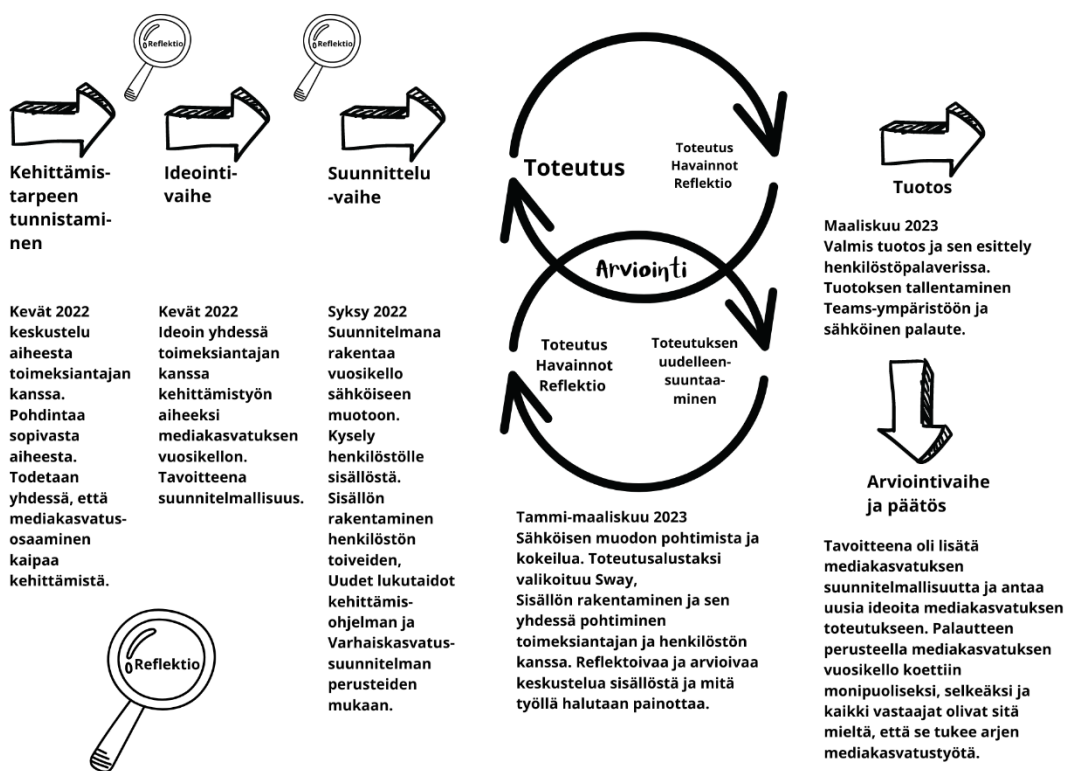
Reflektio

Reflektio

Kehittämistarpeen tunnistaminen

Ideointivaihe

Suunnitteluvaihe

Kevät 2022 keskustelu aiheesta toimeksiantajan kanssa. Pohdintaa sopivasta aiheesta. Todetaan yhdessä, että mediakasvatusosaaminen kaipaa kehittämistä.

Kevät 2022 Ideoin yhdessä toimeksiantajan kanssa kehittämistyön aiheeksi mediakasvatuksen vuosikellon. Tavoitteena suunnitelmallisuus.

Syksy 2022 Suunnitelmana rakentaa vuosikello sähköiseen muotoon. Kysely henkilöstölle sisällöstä. Sisällön rakentaminen henkilöstön toiveiden, Uudet lukutaidot kehittämisohjelman ja Varhaiskasvatussuunnitelman perusteiden mukaan.

Reflektio

Toteutus

Toteutus
Havainnot
Reflektio

Arviointi

Toteutus
Havainnot
Reflektio

Toteutuksen uudelleensuuntaaminen

Tammi-maaliskuu 2023
Sähköisen muodon pohtimista ja kokeilua. Toteutusalustaksi valikoituu Sway,
Sisällön rakentaminen ja sen yhdessä pohtiminen toimeksiantajan ja henkilöstön kanssa. Reflektoivaa ja arvioivaa keskustelua sisällöstä ja mitä työllä halutaan painottaa.

Tuotos

Maaliskuu 2023
Valmis tuotos ja sen esittely henkilöstöpalaverissa. Tuotoksen tallentaminen Teams-ympäristöön ja sähköinen palaute.

Arviointivaihe ja päätös

Tavoitteena oli lisätä mediakasvatuksen suunnitelmallisuutta ja antaa uusia ideoita mediakasvatuksen toteutukseen. Palautteen perusteella mediakasvatuksen vuosikello koettiin monipuoliseksi, selkeäksi ja kaikki vastaajat olivat sitä mieltä, että se tukee arjen mediakasvatustyötä.